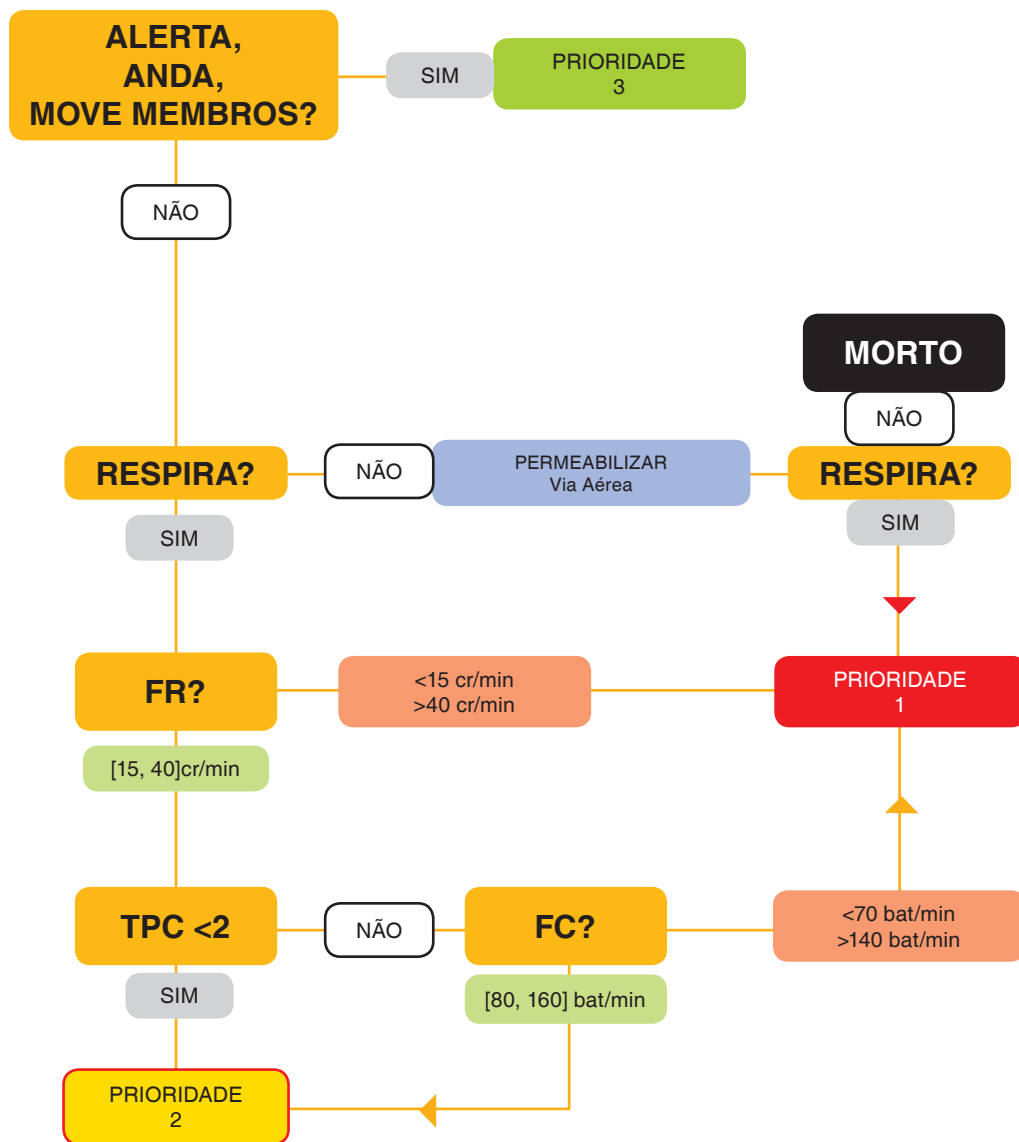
ALERTA, ANDA, MOVE MEMBROS?

SIM

PRIORIDADE 3

NÃO

MORTO

NÃO

RESPIRA?

NÃO

PERMEABILIZAR Via Aérea

RESPIRA?

SIM

SIM

FR?

<15 cr/min >40 cr/min

PRIORIDADE 1

[15, 40]cr/min

TPC <2

NÃO

FC?

<70 bat/min >140 bat/min

SIM

[80, 160] bat/min

PRIORIDADE 2